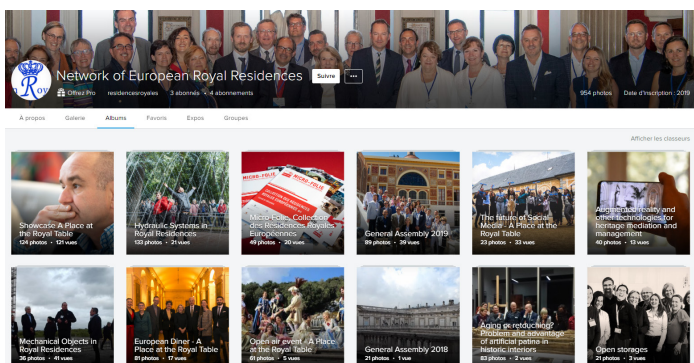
Network of European Royal Residences

Suivre

Offrez Pro · residencesroyales · 3 abonnés · 4 abonnements

954 photos · Date d'inscription : 2019

À propos · Galerie · Albums · Favoris · Expos · Groupes

Afficher les classeurs

Showcase A Place at the Royal Table
124 photos · 121 vues

Hydraulic Systems in Royal Residences
133 photos · 21 vues

Micro-Folie: Collection des Résidences Royales Européennes
49 photos · 20 vues

General Assembly 2019
89 photos · 39 vues

The future of Social Media - A Place at the Royal Table
23 photos · 33 vues

Augmented reality and other technologies for heritage mediation and management
40 photos · 13 vues

Mechanical Objects in Royal Residences
36 photos · 41 vues

European Diner - A Place at the Royal Table
81 photos · 17 vues

Open air event - A Place at the Royal Table
81 photos · 5 vues

General Assembly 2018
21 photos · 1 vue

Aging or retouching? Problem and advantage of artificial patina in historic interiors
83 photos · 2 vues

Open storages
21 photos · 1 vue